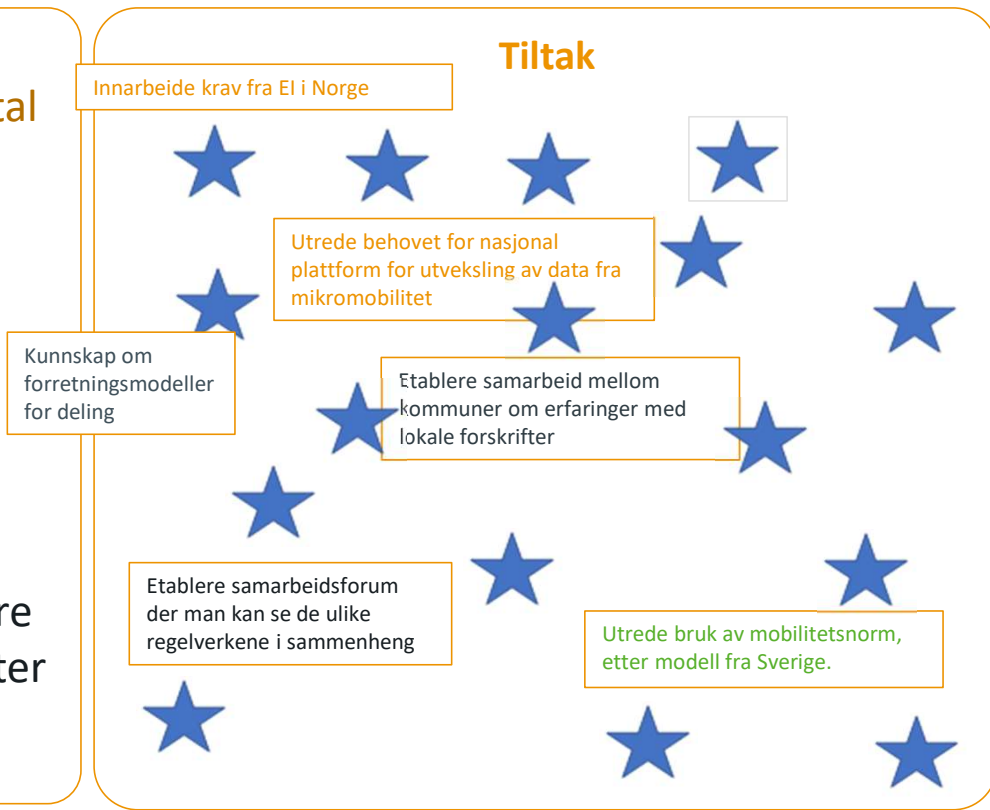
tal

re

ter

Tiltak

Innarbeide krav fra EI i Norge

Utrede behovet for nasjonal plattform for utveksling av data fra mikromobilitet

Kunnskap om forretningsmodeller for deling

Etablere samarbeid mellom kommuner om erfaringer med lokale forskrifter

Etablere samarbeidsforum der man kan se de ulike regelverkene i sammenheng

Utrede bruk av mobilitetsnorm, etter modell fra Sverige.